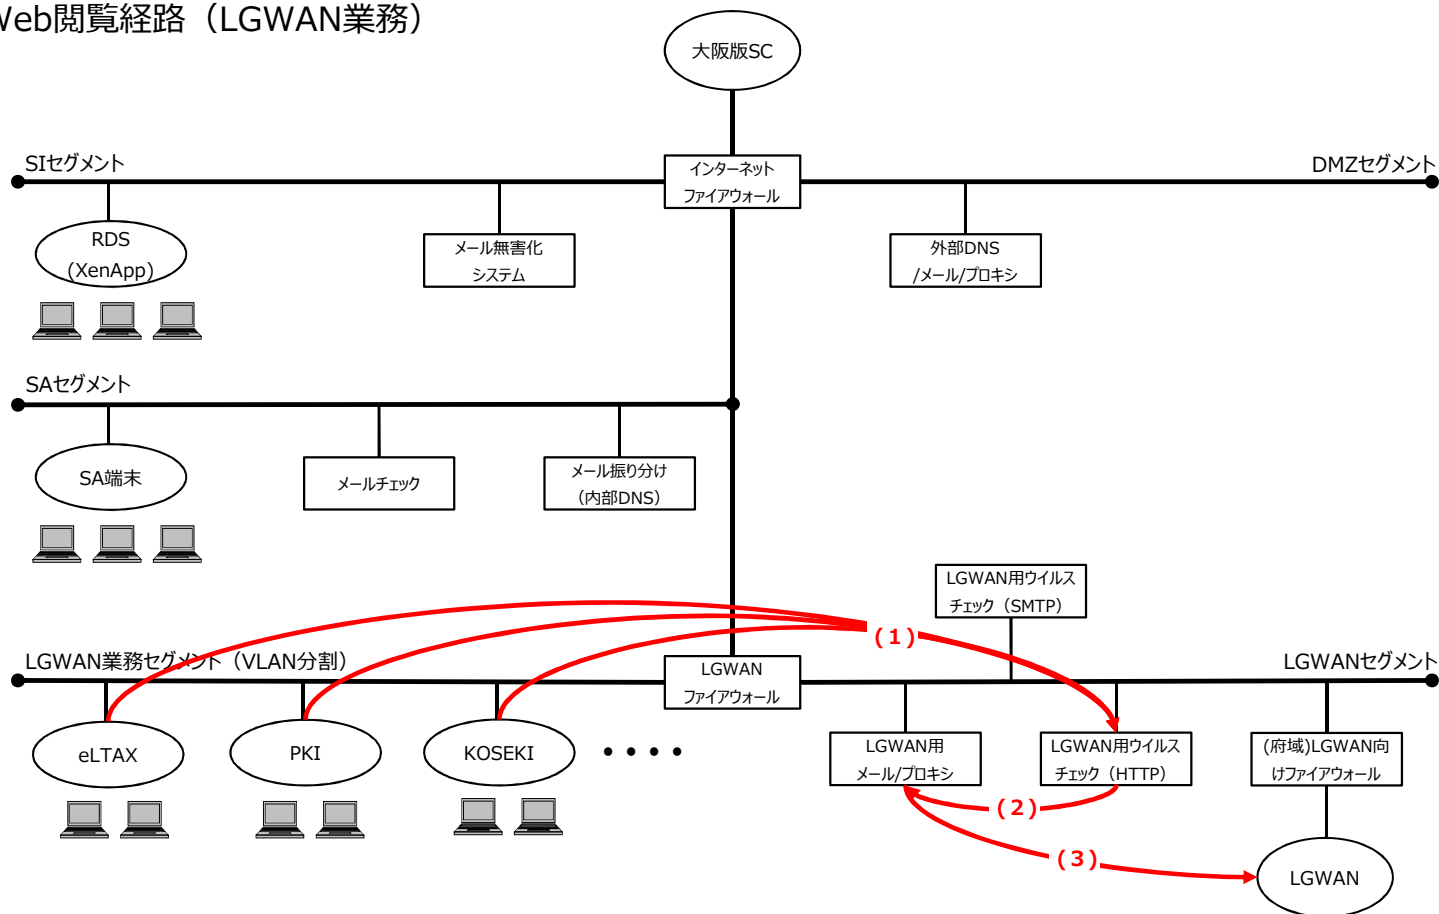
Web閲覧経路（LGWAN業務）

大阪版SC

SIセグメント

インターネット ファイアウォール

DMZセグメント

RDS (XenApp)

メール無害化 システム

外部DNS /メール/プロキシ

SAセグメント

SA端末

メールチェック

メール振り分け （内部DNS）

LGWAN用ウイルス チェック（SMTP）

(1)

LGWAN業務セグメント（VLAN分割）

LGWAN ファイアウォール

LGWANセグメント

eLTAX

PKI

KOSEKI

・・・・

LGWAN用 メール/プロキシ

LGWAN用ウイルス チェック（HTTP）

(府域)LGWAN向 けファイアウォール

(2)

(3)

LGWAN